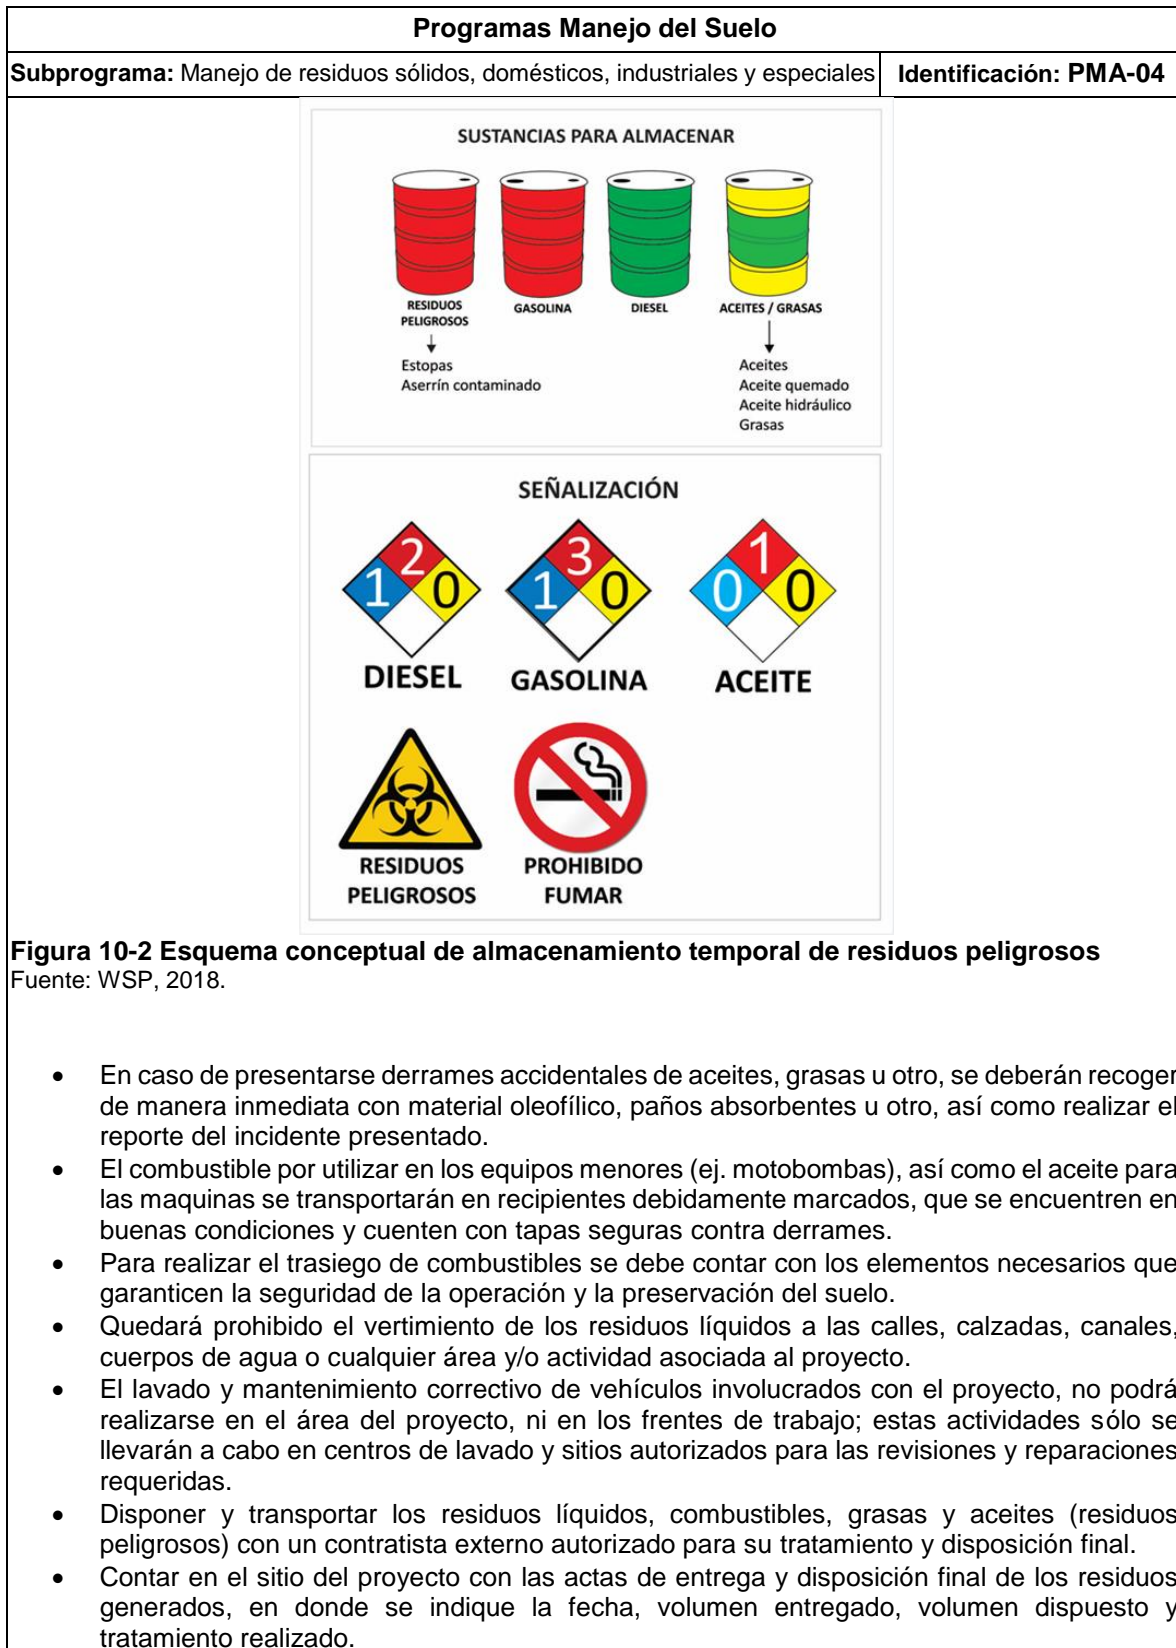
Programas Manejo del Suelo

Subprograma: Manejo de residuos sólidos, domésticos, industriales y especiales | Identificación: PMA-04

SUSTANCIAS PARA ALMACENAR

RESIDUOS PELIGROSOS
GASOLINA
DIESEL
ACEITES / GRASAS

Estopas
Aserrín contaminado

Aceites
Aceite quemado
Aceite hidráulico
Grasas

SEÑALIZACIÓN

2
1 0
DIESEL

3
1 0
GASOLINA

1
0 0
ACEITE

RESIDUOS PELIGROSOS

PROHIBIDO FUMAR

Figura 10-2 Esquema conceptual de almacenamiento temporal de residuos peligrosos
Fuente: WSP, 2018.

• En caso de presentarse derrames accidentales de aceites, grasas u otro, se deberán recoger de manera inmediata con material oleofílico, paños absorbentes u otro, así como realizar el reporte del incidente presentado.
• El combustible por utilizar en los equipos menores (ej. motobombas), así como el aceite para las maquinas se transportarán en recipientes debidamente marcados, que se encuentren en buenas condiciones y cuenten con tapas seguras contra derrames.
• Para realizar el trasiego de combustibles se debe contar con los elementos necesarios que garanticen la seguridad de la operación y la preservación del suelo.
• Quedará prohibido el vertimiento de los residuos líquidos a las calles, calzadas, canales, cuerpos de agua o cualquier área y/o actividad asociada al proyecto.
• El lavado y mantenimiento correctivo de vehículos involucrados con el proyecto, no podrá realizarse en el área del proyecto, ni en los frentes de trabajo; estas actividades sólo se llevarán a cabo en centros de lavado y sitios autorizados para las revisiones y reparaciones requeridas.
• Disponer y transportar los residuos líquidos, combustibles, grasas y aceites (residuos peligrosos) con un contratista externo autorizado para su tratamiento y disposición final.
• Contar en el sitio del proyecto con las actas de entrega y disposición final de los residuos generados, en donde se indique la fecha, volumen entregado, volumen dispuesto y tratamiento realizado.